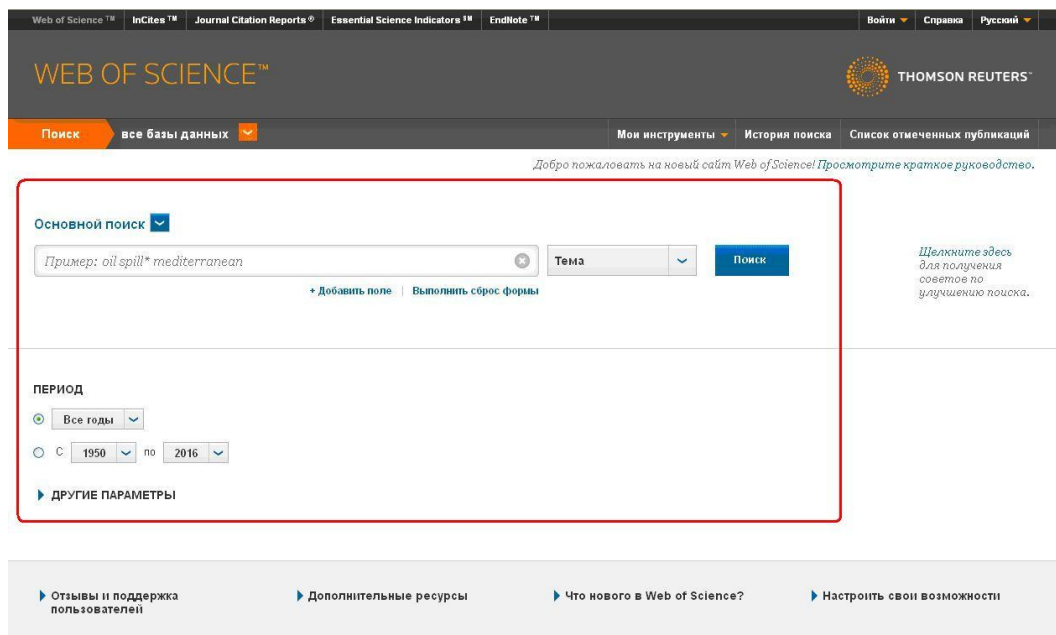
Web of Science ™ InCites ™ Journal Citation Reports ® Essential Science Indicators SM EndNote ™

Войти Справка Русский

WEB OF SCIENCE™

THOMSON REUTERS

Поиск все базы данных

Мои инструменты История поиска Список отмеченных публикаций

Добро пожаловать на новый сайт Web of Science! Просмотрите краткое руководство.

Основной поиск

Пример: oil spill* mediterranean

Тема

Поиск

+ Добавить поле | Выполнить сброс формы

Щелкните здесь для получения советов по улучшению поиска.

ПЕРИОД

Все годы

С 1950 по 2016

ДРУГИЕ ПАРАМЕТРЫ

Отзывы и поддержка пользователей

Дополнительные ресурсы

Что нового в Web of Science?

Настроить свои возможности